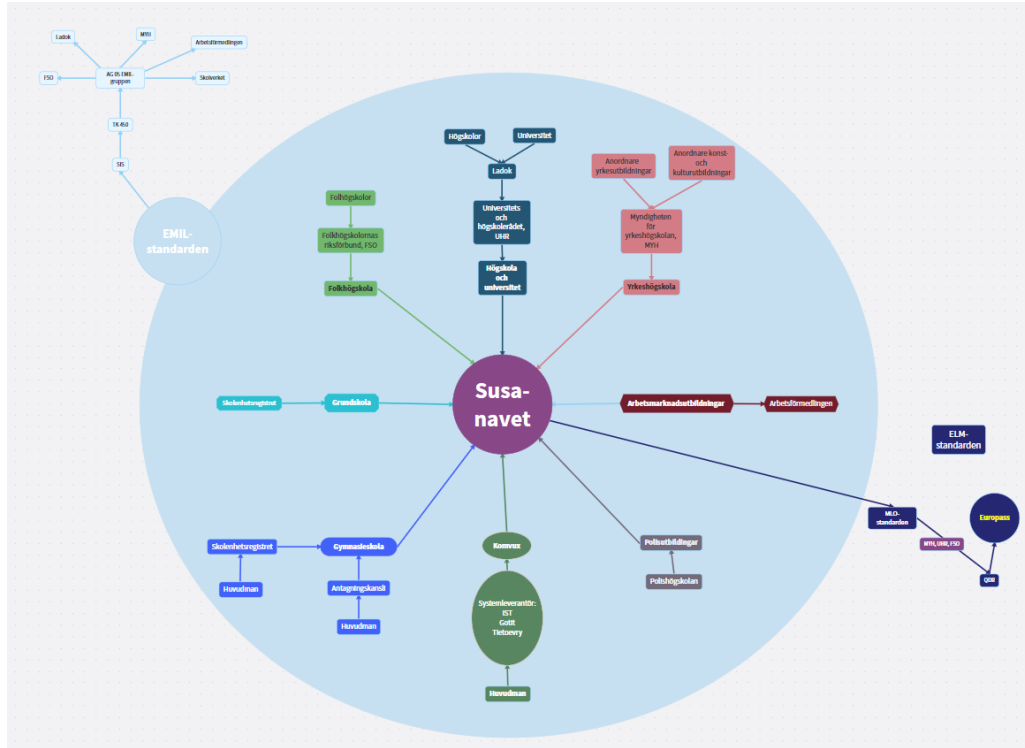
Ladok

MYH

Arbetsförmedlingen

FSO

AG EMIL-gruppen

Skolverket

TK 450

SIS

EMIL-standarden

Högskolor

Universitet

Ladok

Universitets och högskolerådet, UHR

Högskola och universitet

Anordnare yrkesutbildningar

Anordnare konst- och kulturutbildningar

Myndigheten för yrkeshögskolan, MYH

Yrkeshögskola

Folkhögskolor

Folkhögskolornas riksförbund, FSO

Folkhögskola

Skolenhetsregistret

Grundskola

Susa-navet

Arbetsmarknadsutbildningar

Arbetsförmedlingen

ELM-standarden

MLO-standarden

Europass

MYH, UHR, FSO

QDR

Skolenhetsregistret

Gymnasieskola

Huvudman

Antagningskansli

Huvudman

Komvux

Systemleverantör: IST Gotit Tietoevry

Huvudman

Polisutbildningar

Polishögskolan